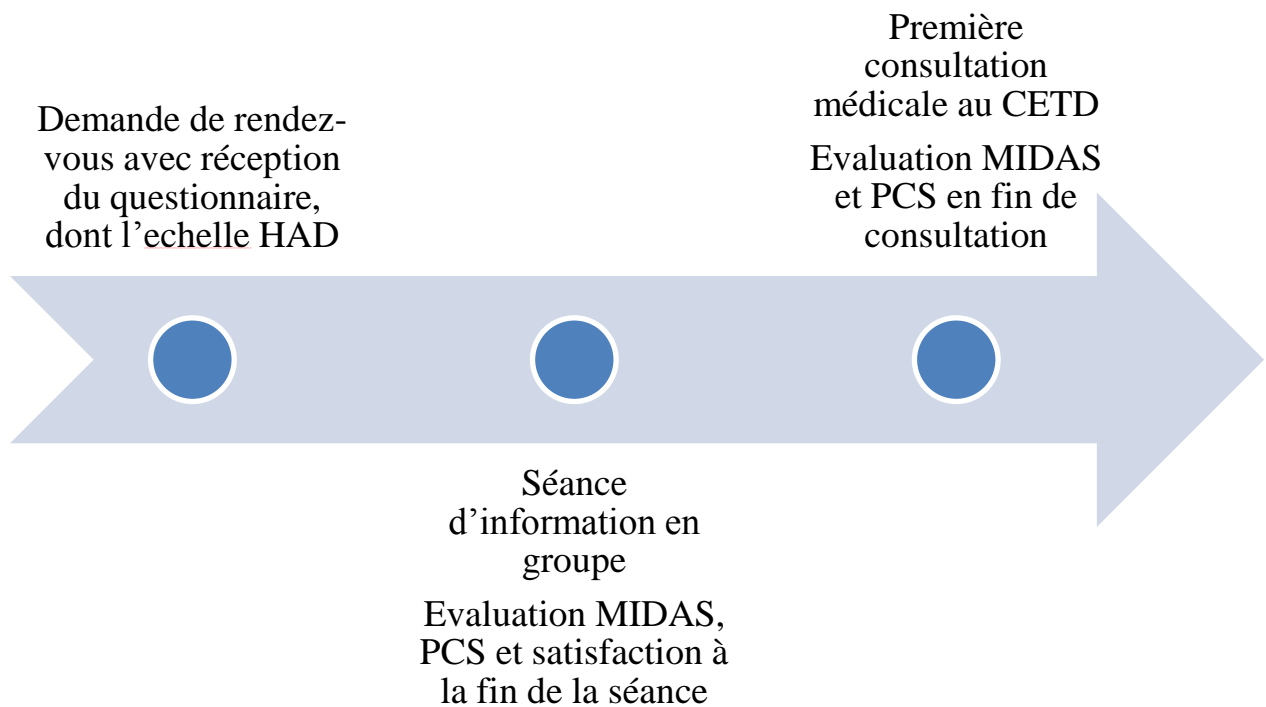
Demande de rendez-vous avec réception du questionnaire, dont l'echelle HAD

Séance d'information en groupe

Evaluation MIDAS, PCS et satisfaction à la fin de la séance

Première consultation médicale au CETD

Evaluation MIDAS et PCS en fin de consultation